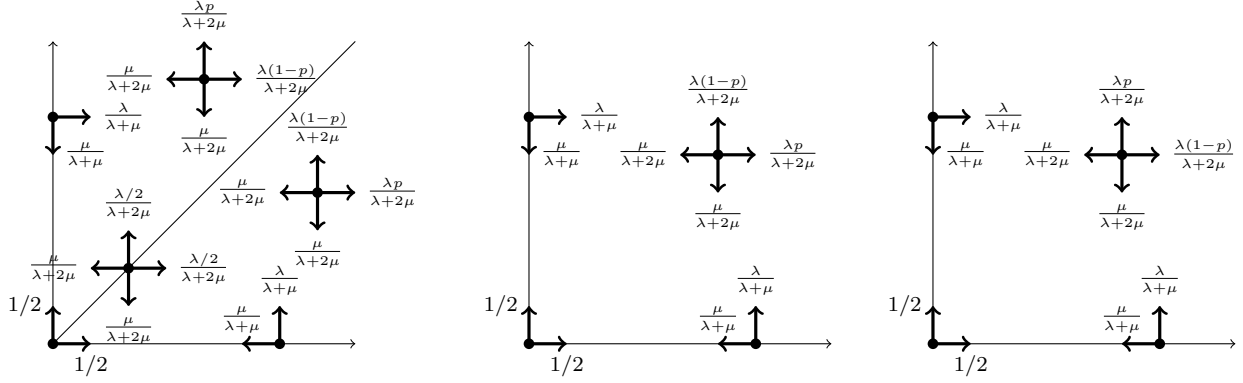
$\frac{\lambda p}{\lambda+2\mu}$
$\frac{\mu}{\lambda+2\mu}$ $\frac{\lambda(1-p)}{\lambda+2\mu}$
$\frac{\lambda}{\lambda+\mu}$
$\frac{\mu}{\lambda+\mu}$
$\frac{\mu}{\lambda+2\mu}$
$\frac{\lambda(1-p)}{\lambda+2\mu}$
$\frac{\mu}{\lambda+2\mu}$ $\frac{\lambda p}{\lambda+2\mu}$
$\frac{\lambda/2}{\lambda+2\mu}$
$\frac{\mu}{\lambda+2\mu}$
$\frac{\mu}{\lambda+2\mu}$ $\frac{\lambda/2}{\lambda+2\mu}$
$\frac{\lambda}{\lambda+\mu}$
1/2
$\frac{\mu}{\lambda+2\mu}$
$\frac{\mu}{\lambda+\mu}$
1/2

$\frac{\lambda(1-p)}{\lambda+2\mu}$
$\frac{\lambda}{\lambda+\mu}$
$\frac{\mu}{\lambda+\mu}$ $\frac{\mu}{\lambda+2\mu}$ $\frac{\lambda p}{\lambda+2\mu}$
$\frac{\mu}{\lambda+2\mu}$
$\frac{\lambda}{\lambda+\mu}$
1/2
$\frac{\mu}{\lambda+\mu}$
1/2

$\frac{\lambda p}{\lambda+2\mu}$
$\frac{\lambda}{\lambda+\mu}$
$\frac{\mu}{\lambda+\mu}$ $\frac{\mu}{\lambda+2\mu}$ $\frac{\lambda(1-p)}{\lambda+2\mu}$
$\frac{\mu}{\lambda+2\mu}$
$\frac{\lambda}{\lambda+\mu}$
1/2
$\frac{\mu}{\lambda+\mu}$
1/2